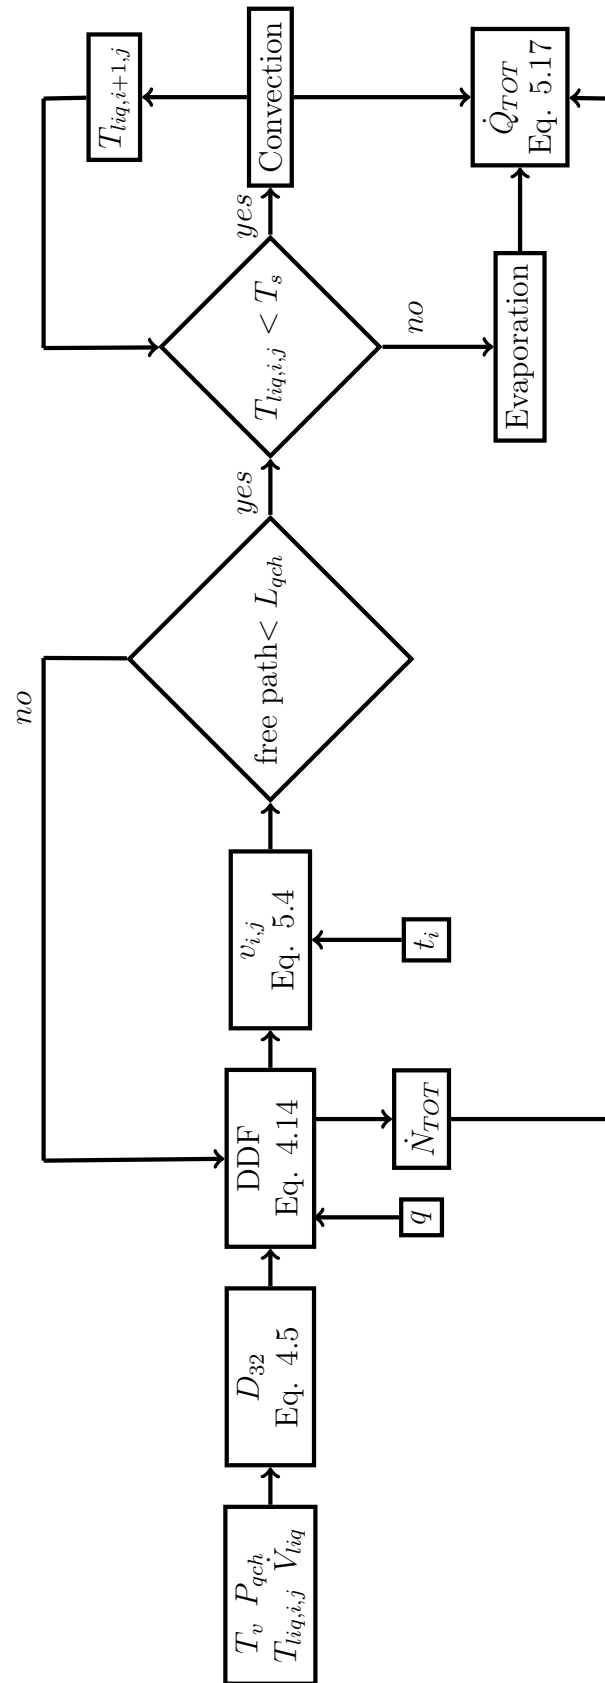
$T_v$ $P_{qch}$ $T_{liq,i,j}$ $\dot{V}_{liq}$

$D_{32}$
Eq. 4.5

DDF
Eq. 4.14

$q$

$\dot{N}_{TOT}$

$v_{i,j}$
Eq. 5.4

$t_i$

free path< $L_{qch}$

no

yes

$T_{liq,i,j} < T_s$

yes

no

Convection

$T_{liq,i+1,j}$

Evaporation

$\dot{Q}_{TOT}$
Eq. 5.17